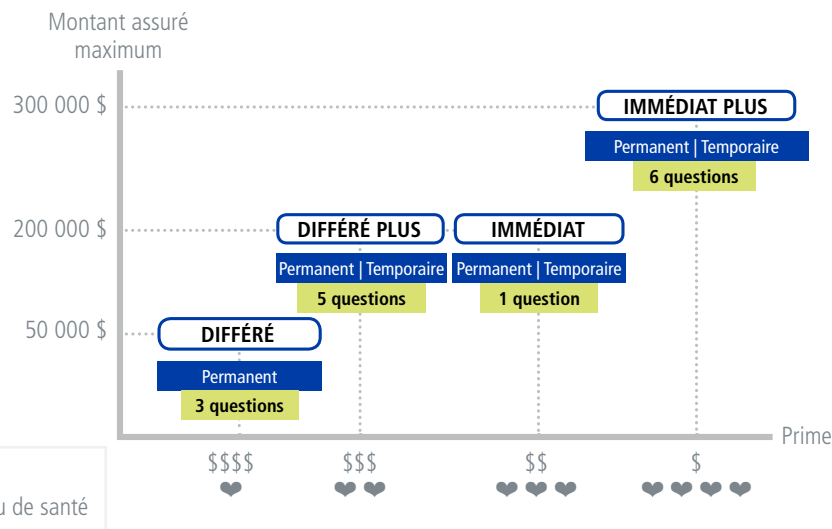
Montant assuré maximum

300 000 $

200 000 $

50 000 $

DIFFÉRÉ
Permanent
3 questions

DIFFÉRÉ PLUS
Permanent | Temporaire
5 questions

IMMÉDIAT
Permanent | Temporaire
1 question

IMMÉDIAT PLUS
Permanent | Temporaire
6 questions

Prime

$$$$
$$$
$$
$

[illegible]u de santé